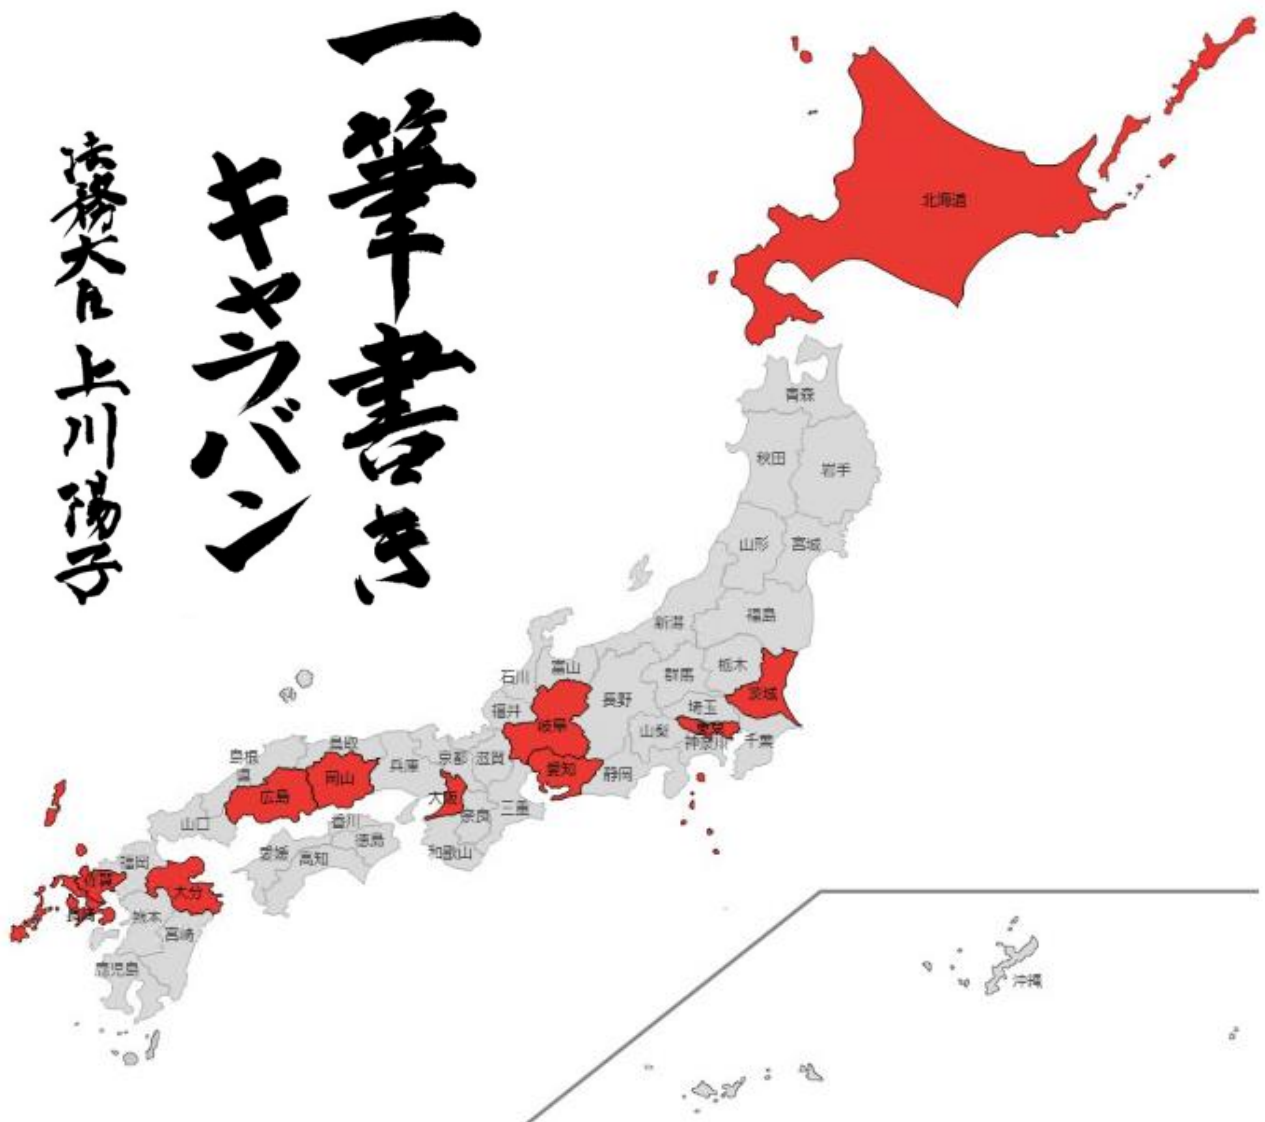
一筆書き
キャラバン

法務大臣 上川陽子

北海道
青森
秋田
岩手
山形
宮城
新潟
福島
石川
富山
群馬
栃木
茨城
福井
岐阜
長野
埼玉
東京
山梨
神奈川
千葉
島根
鳥取
兵庫
京都
滋賀
愛知
静岡
広島
岡山
大阪
三重
山口
香川
奈良
愛媛
高知
徳島
和歌山
福岡
佐賀
大分
長崎
熊本
宮崎
鹿児島
沖縄